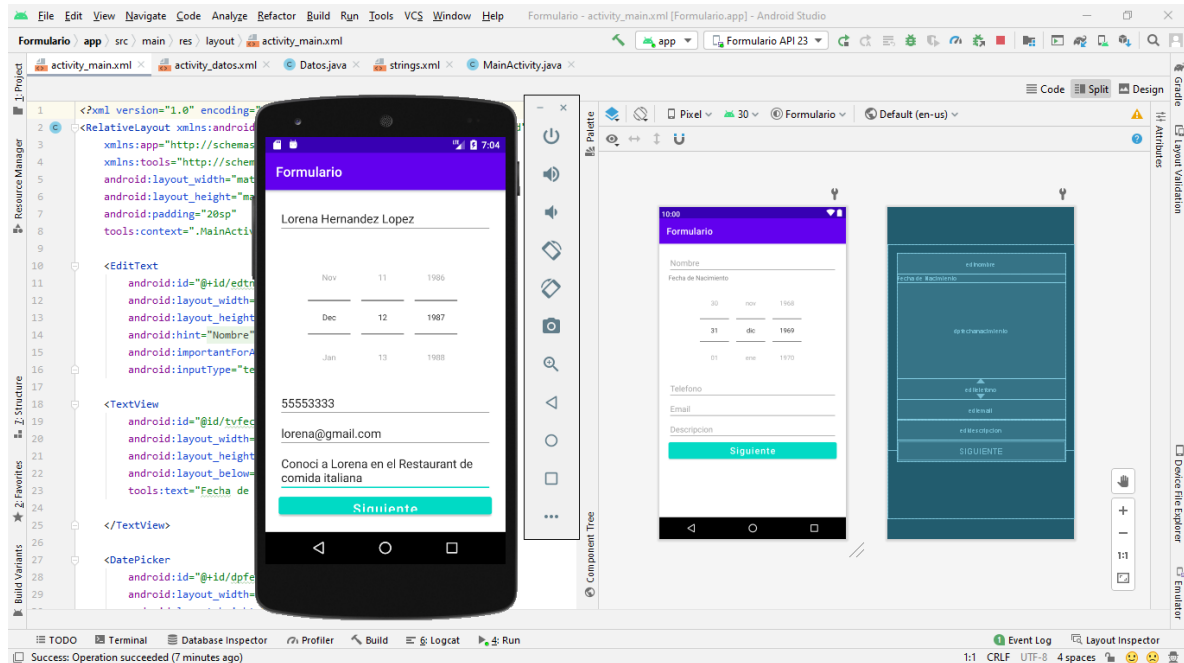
File Edit View Navigate Code Analyze Refactor Build Run Tools VCS Window Help Formulario - activity_main.xml [Formulario.app] - Android Studio

Formulario › app › src › main › res › layout › activity_main.xml

app ▾ Formulario API 23 ▾

activity_main.xml × activity_datos.xml × Datos.java × strings.xml × MainActivity.java ×

1: Project
Resource Manager
Z: Structure
2: Favorites
Build Variants

Code Split Design

Palette
Pixel ▾ 30 ▾ Formulario ▾ Default (en-us) ▾

1 <?xml version="1.0" encoding="
2 <RelativeLayout xmlns:android
3 xmlns:app="http://schemas
4 xmlns:tools="http://schem
5 android:layout_width="mat
6 android:layout_height="ma
7 android:padding="20sp"
8 tools:context=".MainActiv
9
10 <EditText
11 android:id="@+id/edtn
12 android:layout_width=
13 android:layout_height
14 android:hint="Nombre"
15 android:importantForA
16 android:inputType="te
17
18 <TextView
19 android:id="@id/tvfec
20 android:layout_width=
21 android:layout_height
22 android:layout_below=
23 tools:text="Fecha de
24
25 </TextView>
26
27 <DatePicker
28 android:id="@+id/dpfe
29 android:layout_width=

7:04
Formulario
Lorena Hernandez Lopez
Nov 11 1986
Dec 12 1987
Jan 13 1988
55553333
lorena@gmail.com
Conoci a Lorena en el Restaurant de comida italiana
Siguiente

10:00
Formulario
Nombre
Fecha de Nacimiento
30 nov 1968
31 dic 1969
01 ene 1970
Telefono
Email
Descripcion
Siguiente

edtNombre
Fecha de Nacimiento
dpFechaNacimiento
edtTelefono
edEmail
edtDescricion
SIGUIENTE

Component Tree
Gradle
Attributes
Layout Validation
Device File Explorer
Emulator

1:1

TODO Terminal Database Inspector Profiler Build 6: Logcat 4: Run Event Log Layout Inspector
Success: Operation succeeded (7 minutes ago) 1:1 CRLF UTF-8 4 spaces